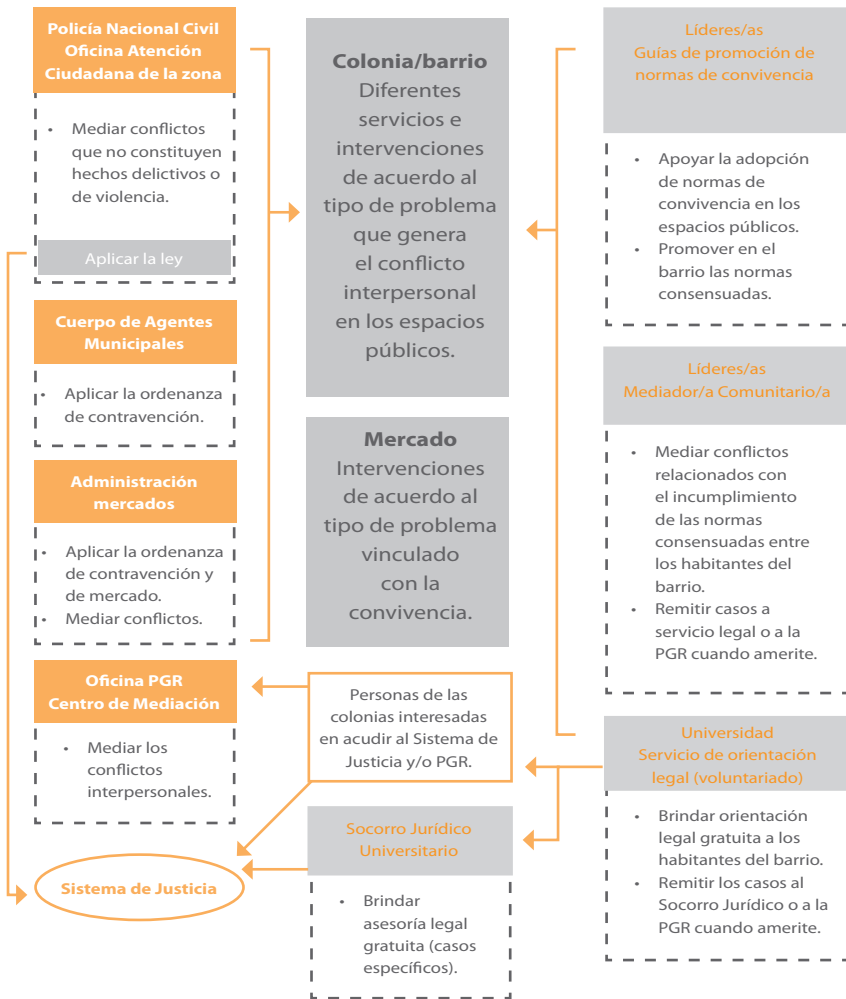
Policía Nacional Civil
Oficina Atención Ciudadana de la zona

- Mediar conflictos que no constituyen hechos delictivos o de violencia.

Aplicar la ley

Cuerpo de Agentes Municipales

- Aplicar la ordenanza de contravención.

Administración mercados

- Aplicar la ordenanza de contravención y de mercado.
- Mediar conflictos.

Oficina PGR
Centro de Mediación

- Mediar los conflictos interpersonales.

Sistema de Justicia

Colonia/barrio
Diferentes servicios e intervenciones de acuerdo al tipo de problema que genera el conflicto interpersonal en los espacios públicos.

Mercado
Intervenciones de acuerdo al tipo de problema vinculado con la convivencia.

Personas de las colonias interesadas en acudir al Sistema de Justicia y/o PGR.

Socorro Jurídico Universitario

- Brindar asesoría legal gratuita (casos específicos).

Líderes/as
Guías de promoción de normas de convivencia

- Apoyar la adopción de normas de convivencia en los espacios públicos.
- Promover en el barrio las normas consensuadas.

Líderes/as
Mediador/a Comunitario/a

- Mediar conflictos relacionados con el incumplimiento de las normas consensuadas entre los habitantes del barrio.
- Remitir casos a servicio legal o a la PGR cuando amerite.

Universidad
Servicio de orientación legal (voluntariado)

- Brindar orientación legal gratuita a los habitantes del barrio.
- Remitir los casos al Socorro Jurídico o a la PGR cuando amerite.